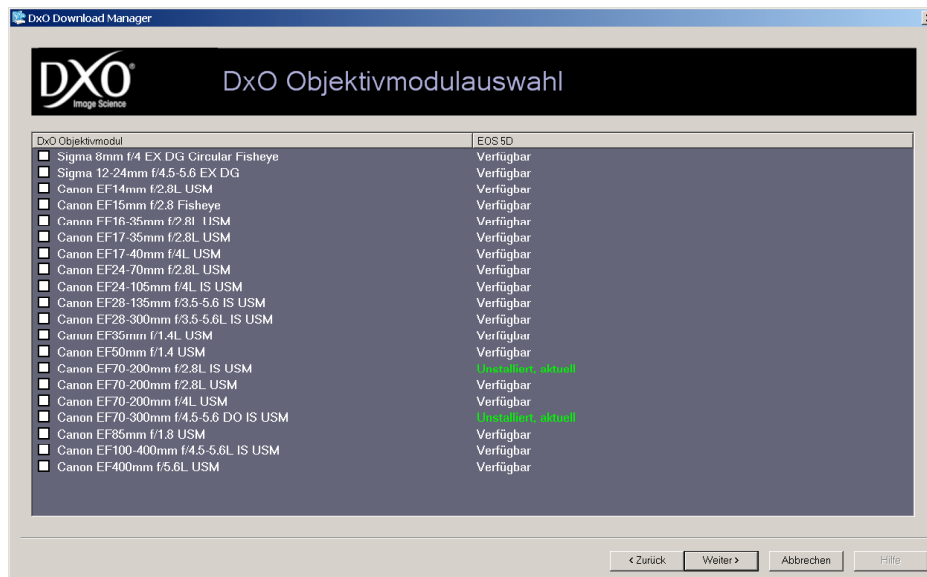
DxO Download Manager

DXO Image Science

DxO Objektivmodulauswahl

| DxO Objektivmodul | EOS 5D |
|---|---|
| Sigma 8mm f/4 EX DG Circular Fisheye | Verfügbar |
| Sigma 12-24mm f/4.5-5.6 EX DG | Verfügbar |
| Canon EF14mm f/2.8L USM | Verfügbar |
| Canon EF15mm f/2.8 Fisheye | Verfügbar |
| Canon EF16-35mm f/2.8L USM | Verfügbar |
| Canon EF17-35mm f/2.8L USM | Verfügbar |
| Canon EF17-40mm f/4L USM | Verfügbar |
| Canon EF24-70mm f/2.8L USM | Verfügbar |
| Canon EF24-105mm f/4L IS USM | Verfügbar |
| Canon EF28-135mm f/3.5-5.6 IS USM | Verfügbar |
| Canon EF28-300mm f/3.5-5.6L IS USM | Verfügbar |
| Canon EF35mm f/1.4L USM | Verfügbar |
| Canon EF50mm f/1.4 USM | Verfügbar |
| Canon EF70-200mm f/2.8L IS USM | Unstalliert, aktuell |
| Canon EF70-200mm f/2.8L USM | Verfügbar |
| Canon EF70-200mm f/4L USM | Verfügbar |
| Canon EF70-300mm f/4.5-5.6 DO IS USM | Unstalliert, aktuell |
| Canon EF85mm f/1.8 USM | Verfügbar |
| Canon EF100-400mm f/4.5-5.6L IS USM | Verfügbar |
| Canon EF400mm f/5.6L USM | Verfügbar |

< Zurück | Weiter > | Abbrechen | Hilfe